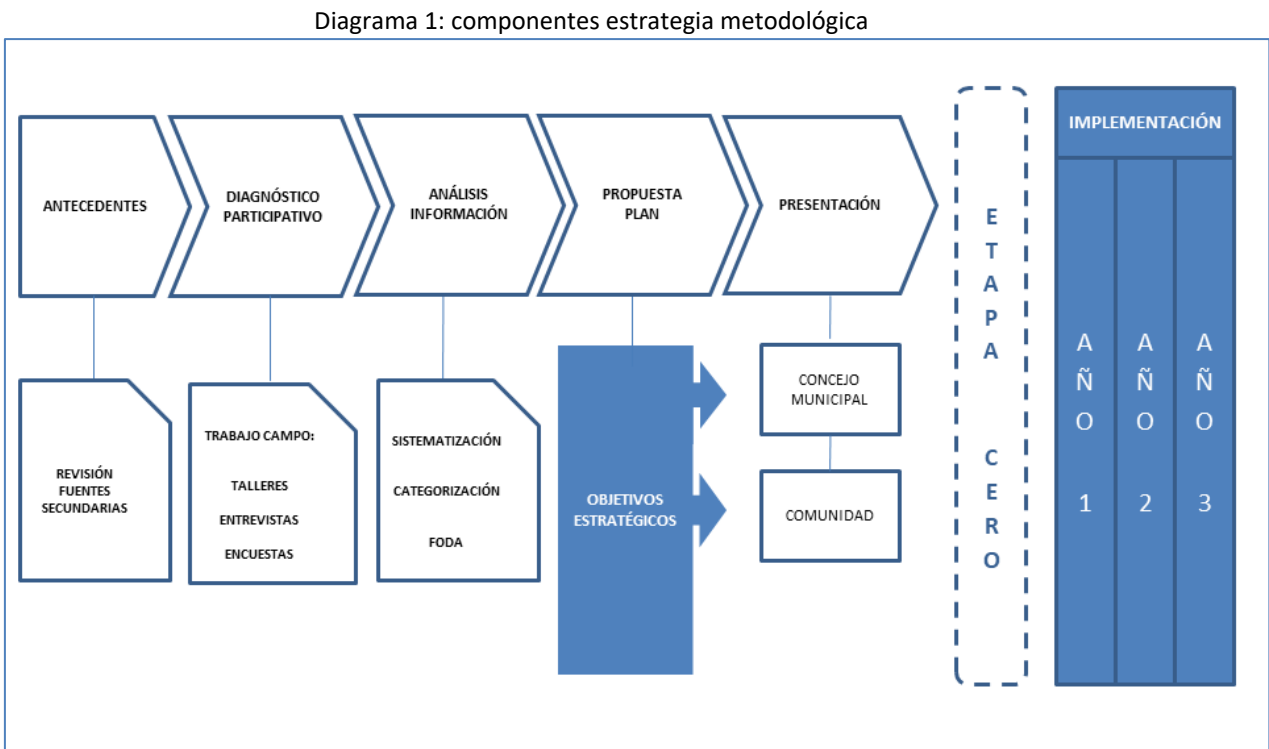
Diagrama 1: componentes estrategia metodológica

ANTECEDENTES

DIAGNÓSTICO PARTICIPATIVO

ANÁLISIS INFORMACIÓN

PROPUESTA PLAN

PRESENTACIÓN

REVISIÓN FUENTES SECUNDARIAS

TRABAJO CAMPO:

TALLERES

ENTREVISTAS

ENCUESTAS

SISTEMATIZACIÓN

CATEGORIZACIÓN

FODA

OBJETIVOS ESTRATÉGICOS

CONCEJO MUNICIPAL

COMUNIDAD

E T A P A

C E R O

IMPLEMENTACIÓN

| A Ñ O 1 | A Ñ O 2 | A Ñ O 3 |
|---|---|---|